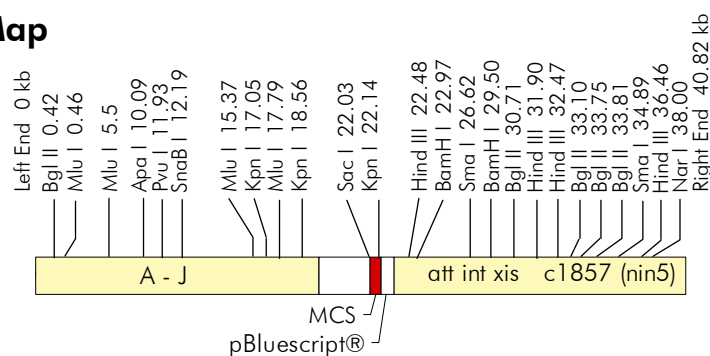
Map

Left End 0 kb
Bgl II 0.42
Mlu I 0.46
Mlu I 5.5
Apa I 10.09
Pvu I 11.93
SnaB I 12.19
Mlu I 15.37
Kpn I 17.05
Mlu I 17.79
Kpn I 18.56
Sac I 22.03
Kpn I 22.14
Hind III 22.48
BamH I 22.97
Sma I 26.62
BamH I 29.50
Bgl II 30.71
Hind III 31.90
Hind III 32.47
Bgl II 33.10
Bgl II 33.75
Bgl II 33.81
Sma I 34.89
Hind III 36.46
Nar I 38.00
Right End 40.82 kb

A - J
att int xis c1857 (nin5)

MCS
pBluescript®